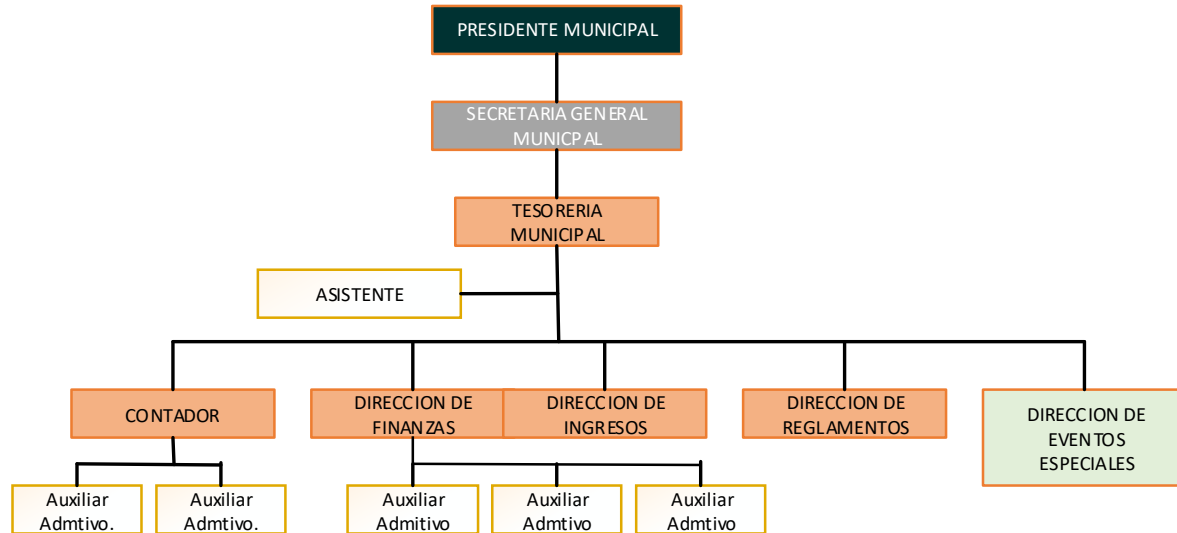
PRESIDENTE MUNICIPAL

SECRETARIA GENERAL MUNICPAL

TESORERIA MUNICIPAL

ASISTENTE

CONTADOR

DIRECCION DE FINANZAS

DIRECCION DE INGRESOS

DIRECCION DE REGLAMENTOS

DIRECCION DE EVENTOS ESPECIALES

Auxiliar Admtivo.

Auxiliar Admtivo.

Auxiliar Admitivo

Auxiliar Admtivo

Auxiliar Admtivo